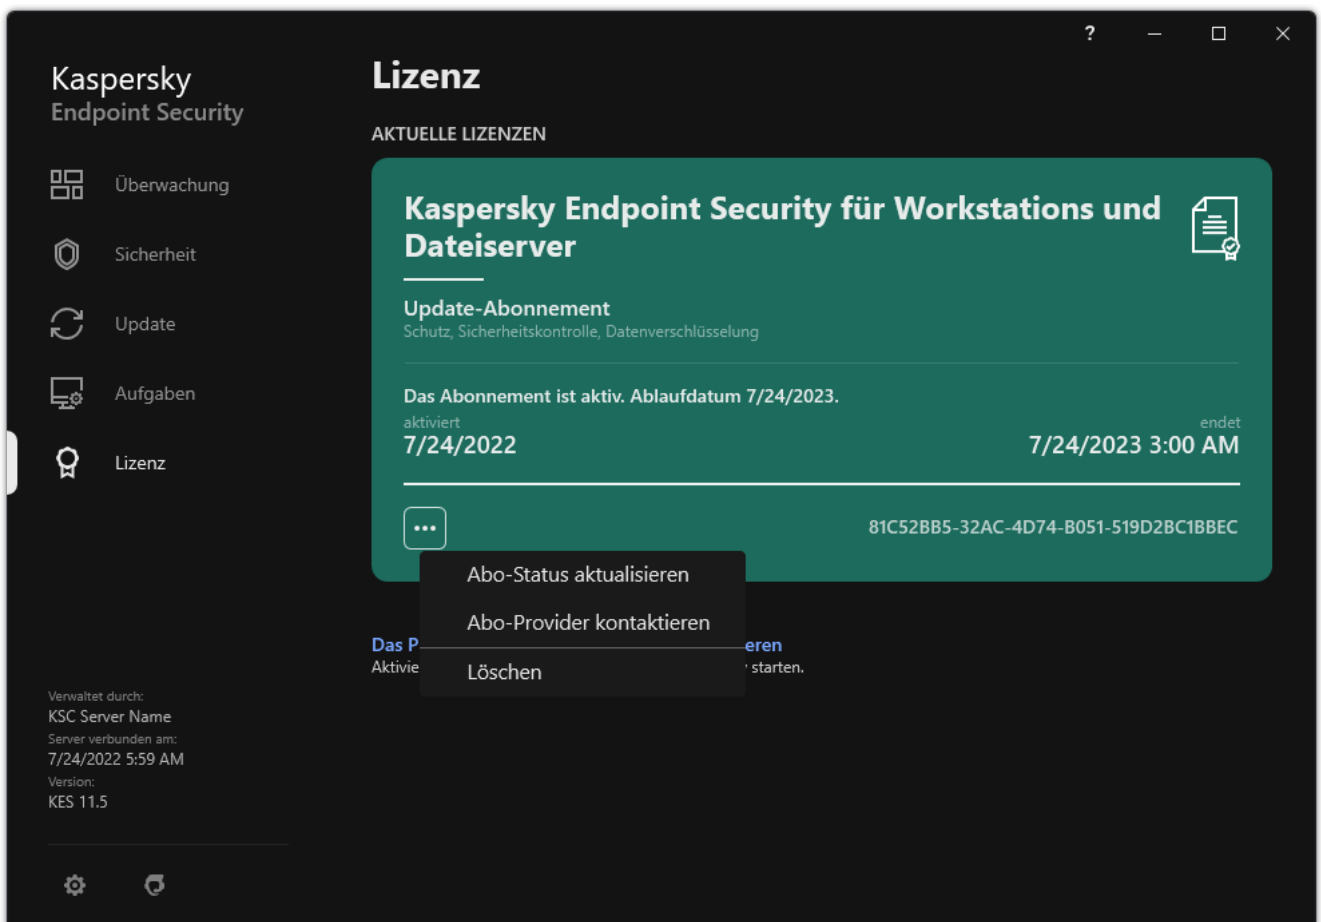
?

Kaspersky
Endpoint Security

Überwachung

Sicherheit

Update

Aufgaben

Lizenz

Verwaltet durch:
KSC Server Name
Server verbunden am:
7/24/2022 5:59 AM
Version:
KES 11.5

Lizenz

AKTUELLE LIZENZEN

Kaspersky Endpoint Security für Workstations und Dateiserver

Update-Abonnement
Schutz, Sicherheitskontrolle, Datenverschlüsselung

Das Abonnement ist aktiv. Ablaufdatum 7/24/2023.

aktiviert
7/24/2022

endet
7/24/2023 3:00 AM

...

81C52BB5-32AC-4D74-B051-519D2BC1BBEC

Abo-Status aktualisieren

Abo-Provider kontaktieren

Löschen

Das P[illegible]eren
Aktivie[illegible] starten.